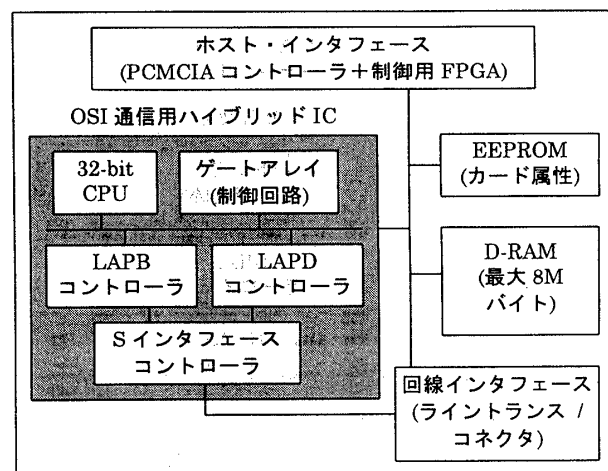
ホスト・インタフェース
(PCMCIA コントローラ＋制御用 FPGA)

OSI 通信用ハイブリッド IC

32-bit
CPU

ゲートアレイ
(制御回路)

EEPROM
(カード属性)

LAPB
コントローラ

LAPD
コントローラ

D-RAM
(最大 8M
バイト)

S インタフェース
コントローラ

回線インタフェース
(ライントランス /
コネクタ)